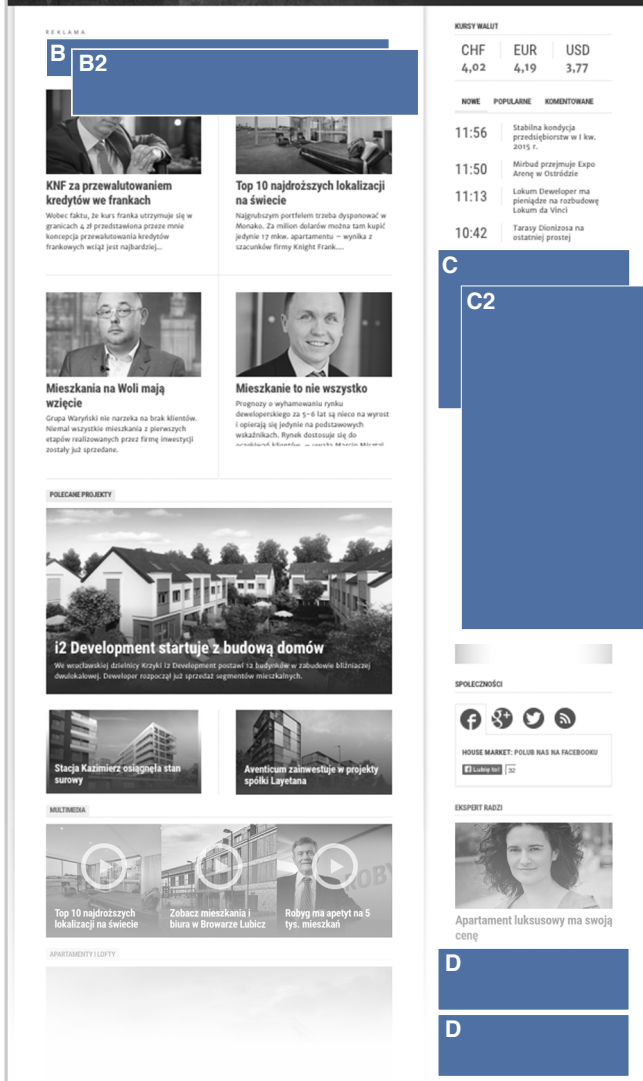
REKLAMA

B

B2

KNF za przewalutowaniem kredytów we frankach

Wobec faktu, że kurs franka utrzymuje się w granicach 4 zł przedstawiona przeze mnie koncepcja przewalutowania kredytów frankowych wciąż jest najbardziej...

Top 10 najdroższych lokalizacji na świecie

Największym portfelem trzeba dysponować w Monako. Za milion dolarów można tam kupić jedynie 17 mkw. apartamentu – wynika z szacunków firmy Knight Frank....

Mieszkania na Woli mają wzięcie

Grupa Waryński nie narzeka na brak klientów. Niemal wszystkie mieszkania z pierwszych etapów realizowanych przez firmę inwestycji zostały już sprzedane.

Mieszkanie to nie wszystko

Prognozy o wyhamowaniu rynku deweloperskiego za 5-6 lat są nieco na wyrost i opierają się jedynie na podstawowych wskaźnikach. Rynek dostosuje się do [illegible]

POLECANE PROJEKTY

i2 Development startuje z budową domów

We wrocławskiej dzielnicy Krzyki i2 Development postawi 12 budynków w zabudowie bliźniaczej dwulokalowej. Deweloper rozpoczął już sprzedaż segmentów mieszkalnych.

Stacja Kazimierz osiągnęła stan surowy

Aventicum zainwestuje w projekty spółki Layetana

MULTIMEDIA

Top 10 najdroższych lokalizacji na świecie

Zobacz mieszkania i biura w Browarze Lubicz

Robyg ma apetyt na 5 tys. mieszkań

APARTAMENTY I LOFTY

KURSY WALUT

| CHF | EUR | USD |
|---|---|---|
| 4,02 | 4,19 | 3,77 |

NOWE POPULARNE KOMENTOWANE

11:56 Stabilna kondycja przedsiębiorstw w I kw. 2015 r.

11:50 Mirbud przejmuje Expo Arenę w Ostródzie

11:13 Lokum Deweloper ma pieniądze na rozbudowę Lokum da Vinci

10:42 Tarasy Dionizosa na ostatniej prostej

C

C2

SPOŁECZNOŚCI

HOUSE MARKET: POLUB NAS NA FACEBOOKU

Lubię to! 32

EKSPERT RADZI

Apartament luksusowy ma swoją cenę

D

D